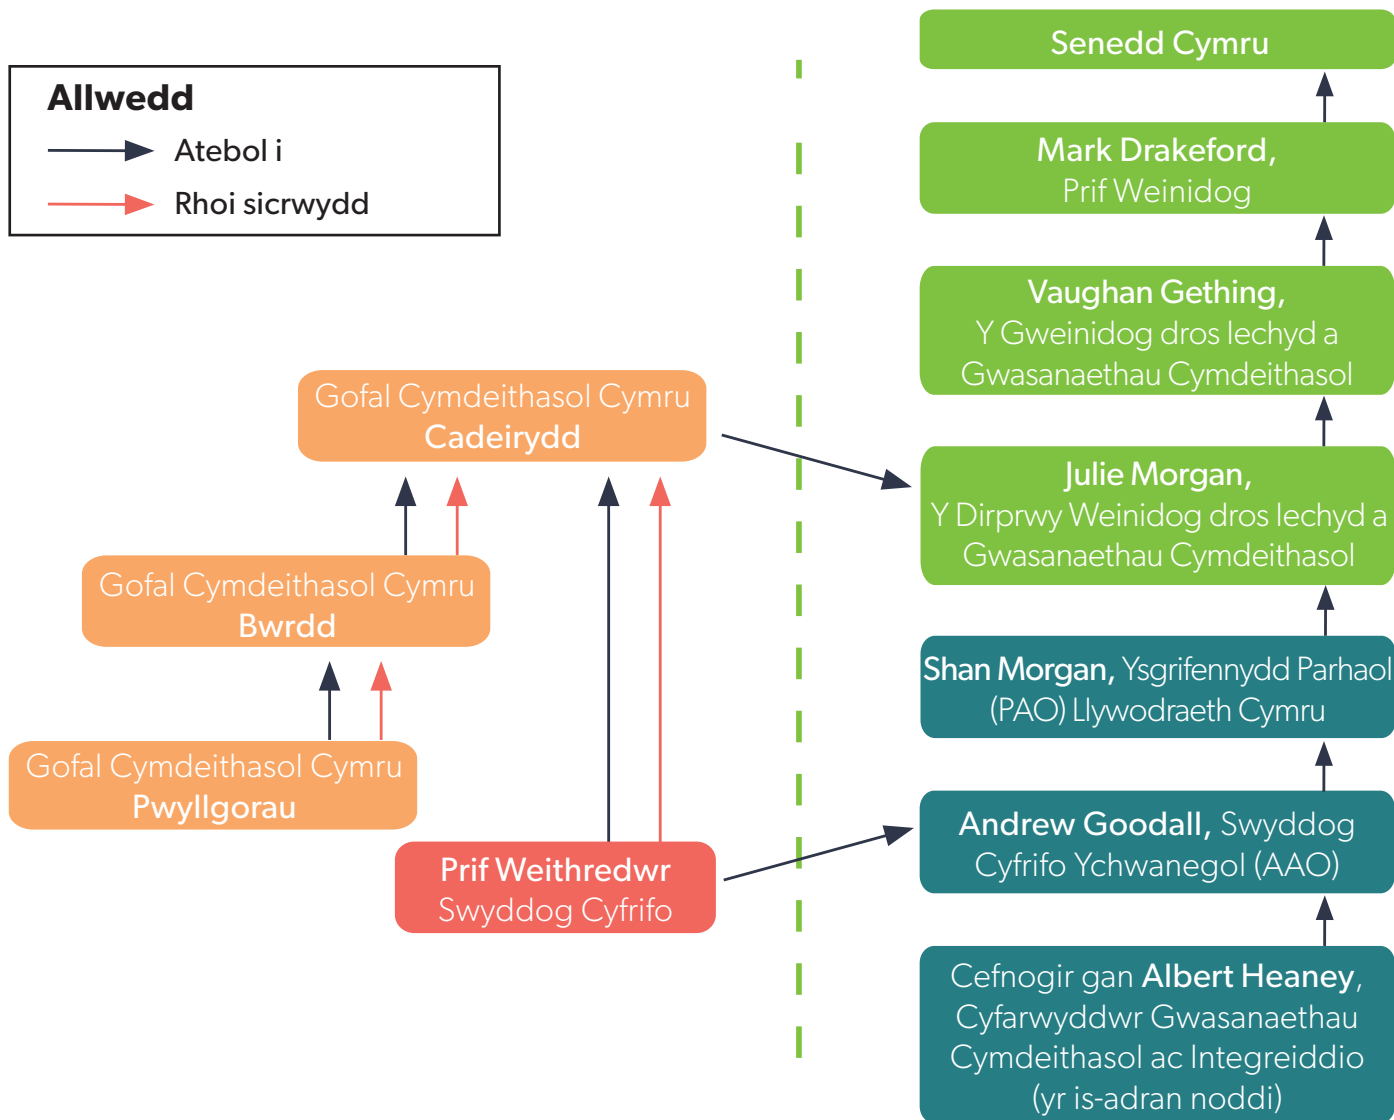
Allwedd
Atebol i
Rhoi sicrwydd

Gofal Cymdeithasol Cymru
Cadeirydd

Gofal Cymdeithasol Cymru
Bwrdd

Gofal Cymdeithasol Cymru
Pwyllgorau

Prif Weithredwr
Swyddog Cyfrifo

Senedd Cymru

Mark Drakeford,
Prif Weinidog

Vaughan Gething,
Y Gweinidog dros Iechyd a Gwasanaethau Cymdeithasol

Julie Morgan,
Y Dirprwy Weinidog dros Iechyd a Gwasanaethau Cymdeithasol

Shan Morgan, Ysgrifennydd Parhaol (PAO) Llywodraeth Cymru

Andrew Goodall, Swyddog Cyfrifo Ychwanegol (AAO)

Cefnogir gan Albert Heaney, Cyfarwyddwr Gwasanaethau Cymdeithasol ac Integreiddio (yr is-adran noddi)